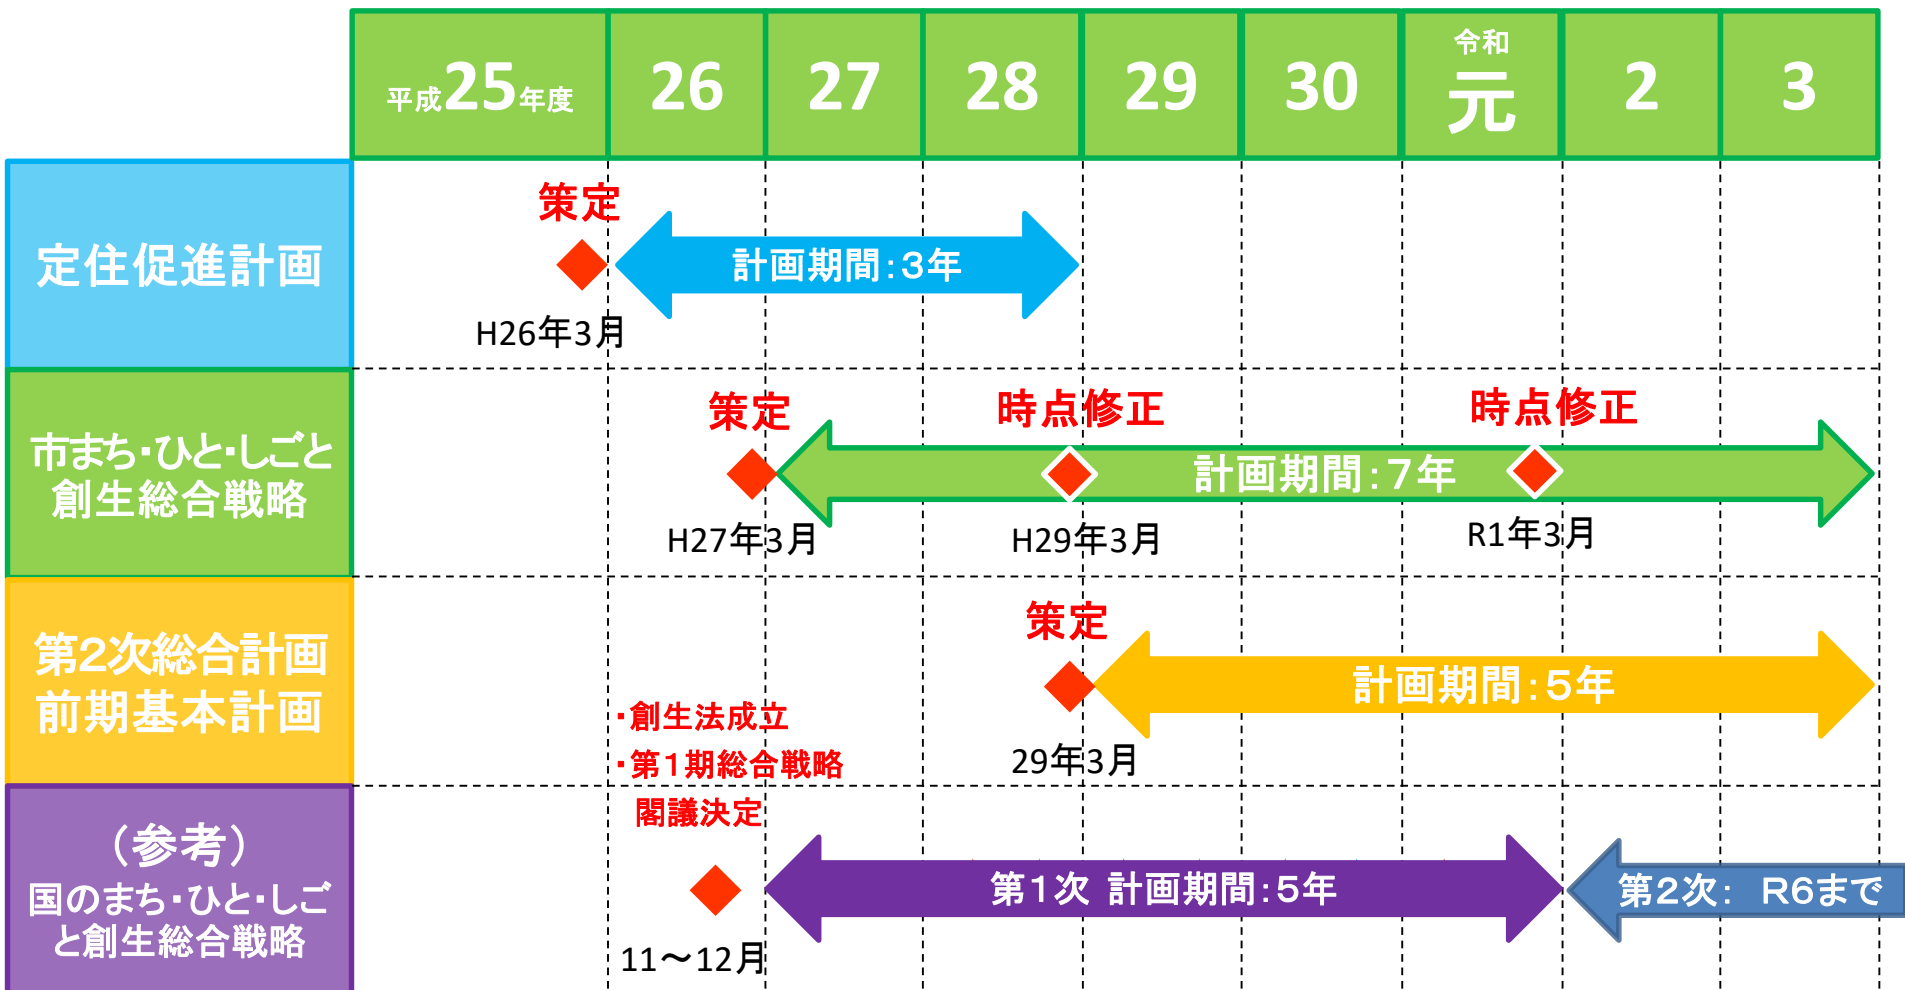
| | 平成25年度 | 26 | 27 | 28 | 29 | 30 | 令和元 | 2 | 3 |
|---|---|---|---|---|---|---|---|---|---|

定住促進計画

策定
計画期間：3年
H26年3月

市まち・ひと・しごと創生総合戦略

策定
時点修正
時点修正
計画期間：7年
H27年3月
H29年3月
R1年3月

第2次総合計画前期基本計画

策定
計画期間：5年
・創生法成立
・第1期総合戦略
閣議決定
29年3月

（参考）
国のまち・ひと・しごと創生総合戦略

第1次 計画期間：5年
第2次： R6まで
11〜12月